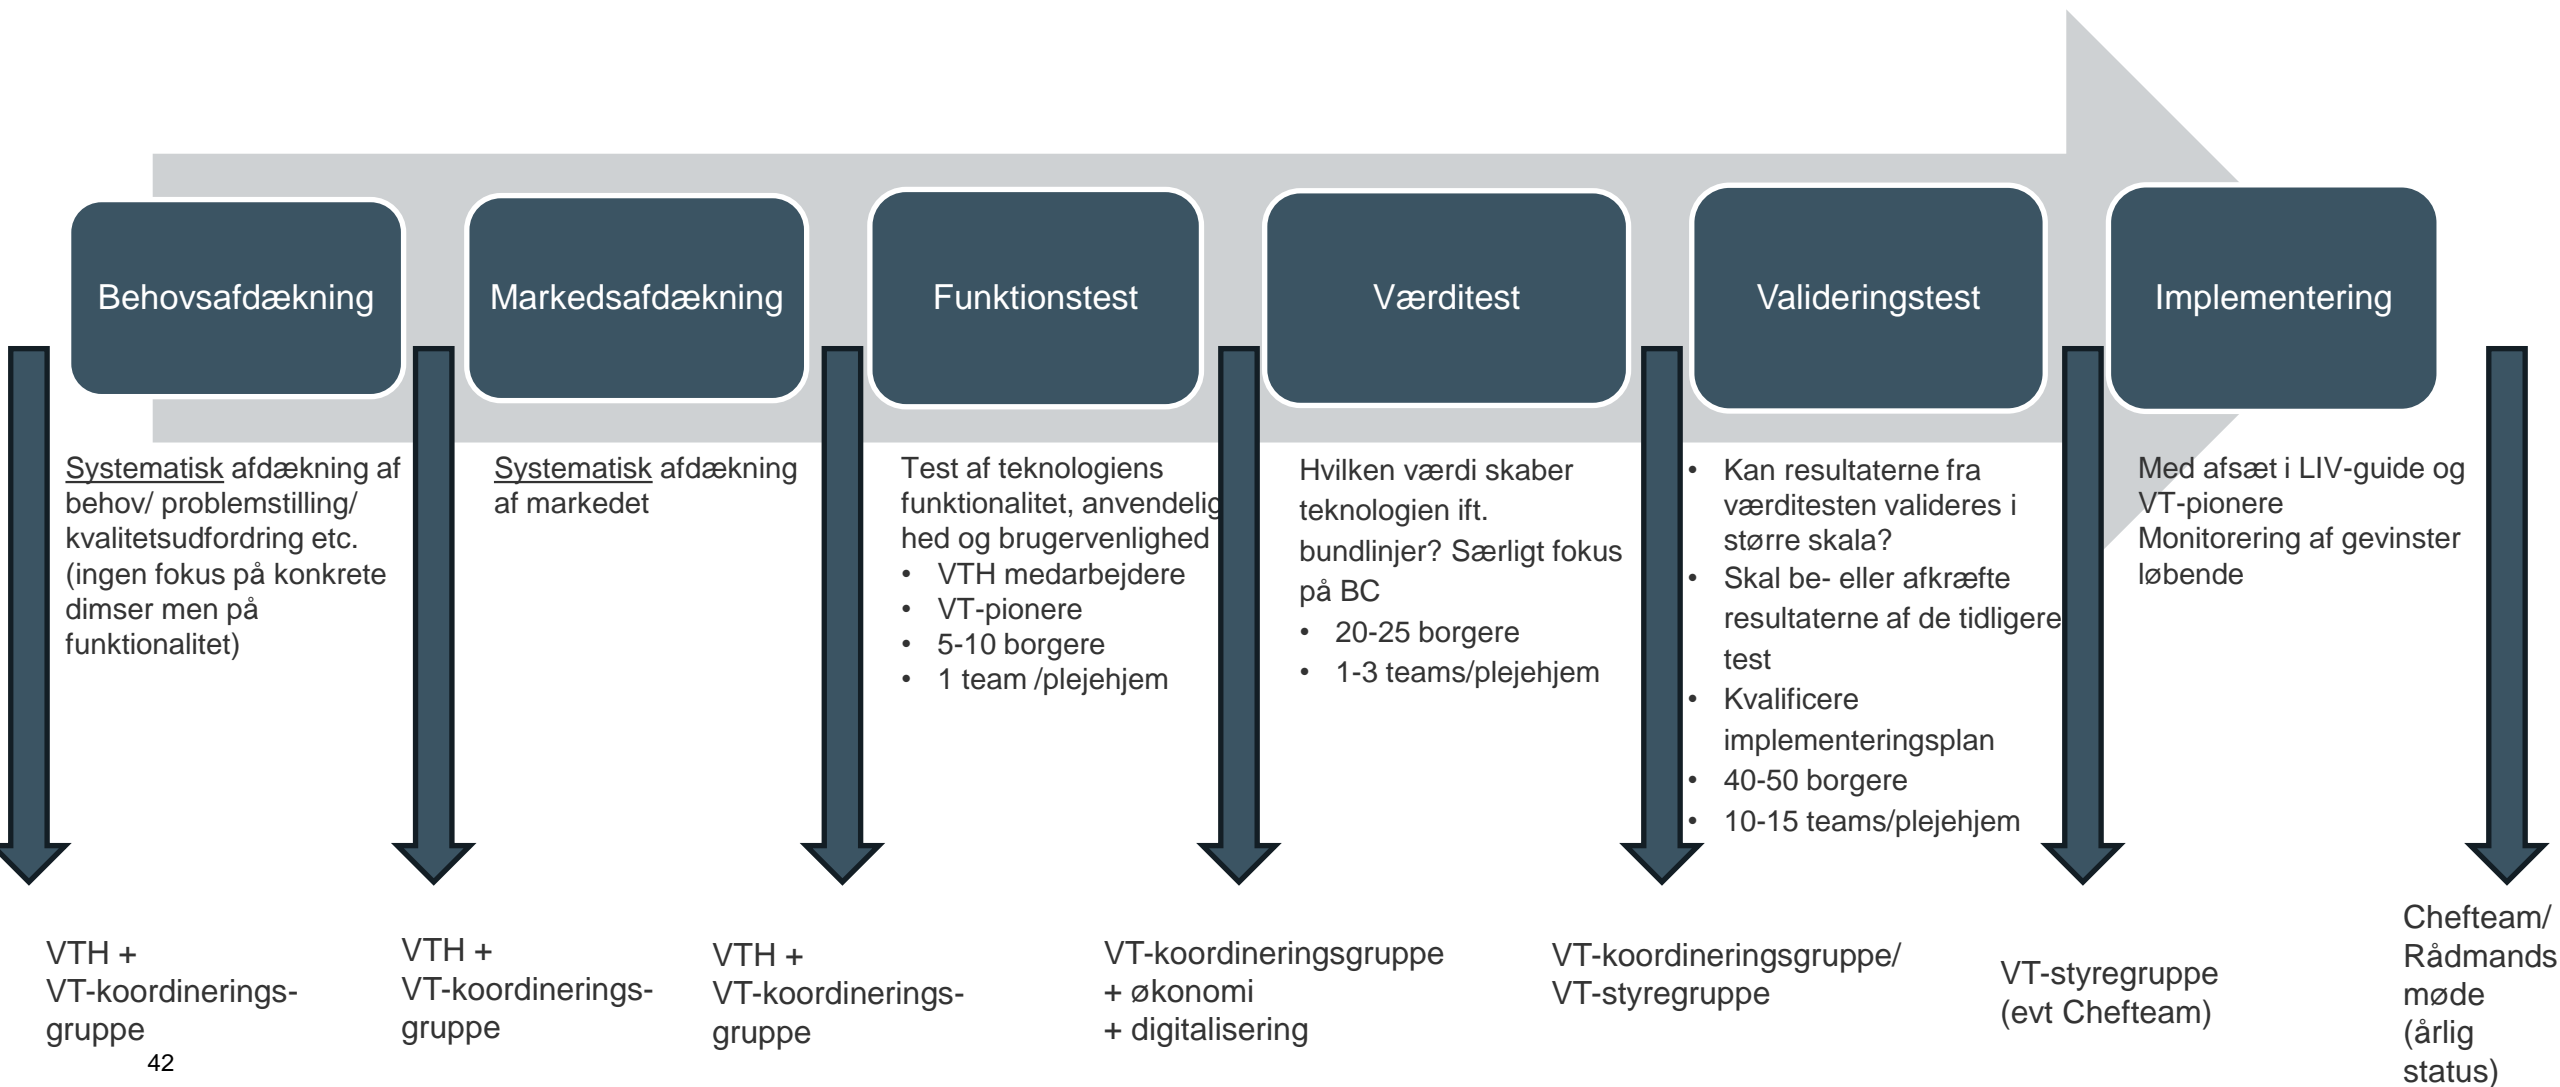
Behovsafdækning

Markedsafdækning

Funktionstest

Værditest

Valideringstest

Implementering

Systematisk afdækning af behov/ problemstilling/ kvalitetsudfordring etc. (ingen fokus på konkrete dimser men på funktionalitet)

Systematisk afdækning af markedet

Test af teknologiens funktionalitet, anvendelig hed og brugervenlighed
• VTH medarbejdere
• VT-pionere
• 5-10 borgere
• 1 team /plejehjem

Hvilken værdi skaber teknologien ift. bundlinjer? Særligt fokus på BC
• 20-25 borgere
• 1-3 teams/plejehjem

• Kan resultaterne fra værditesten valideres i større skala?
• Skal be- eller afkræfte resultaterne af de tidligere test
• Kvalificere implementeringsplan
• 40-50 borgere
• 10-15 teams/plejehjem

Med afsæt i LIV-guide og VT-pionere
Monitorering af gevinster løbende

VTH + VT-koordinerings-gruppe

VTH + VT-koordinerings-gruppe

VTH + VT-koordinerings-gruppe

VT-koordineringsgruppe
+ økonomi
+ digitalisering

VT-koordineringsgruppe/ VT-styregruppe

VT-styregruppe (evt Chefteam)

Chefteam/ Rådmands møde (årlig status)

42